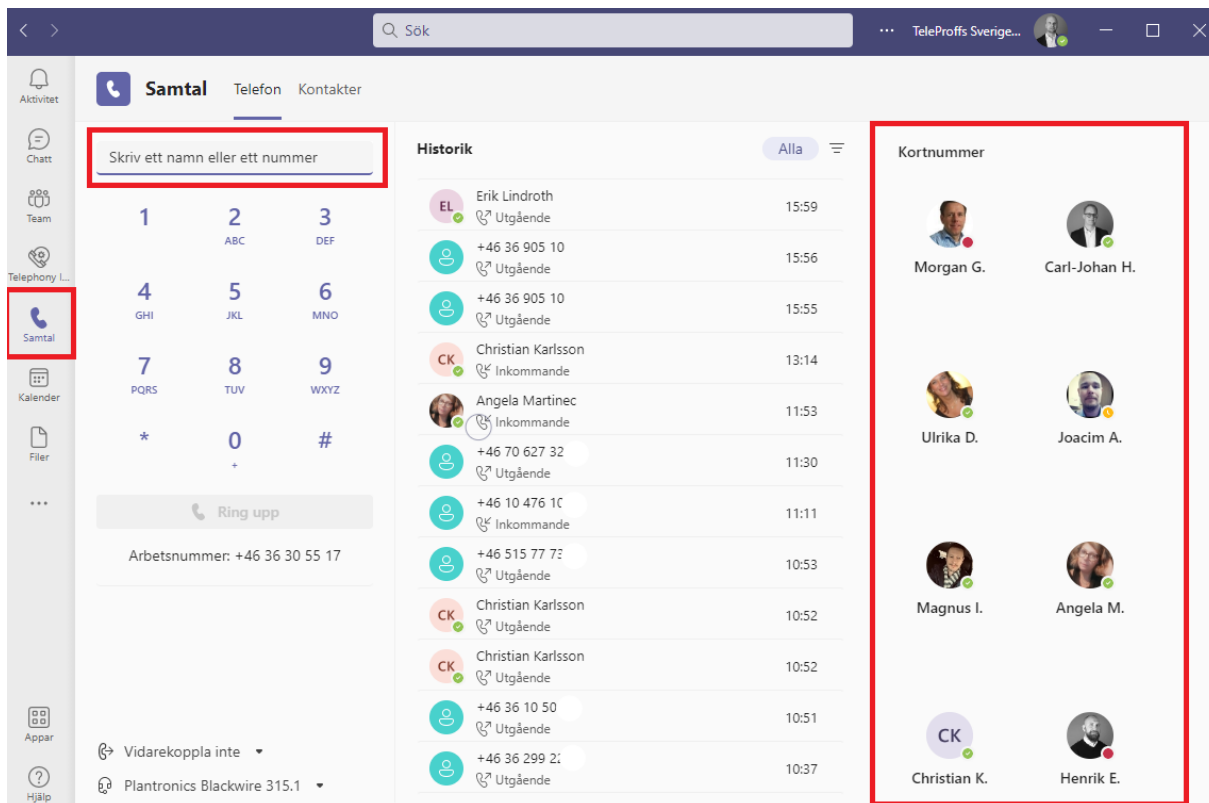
Sök

TeleProffs Sverige...

Aktivitet

Chatt

Team

Telephony I...

Samtal

Kalender

Filer

...

Appar

Hjälp

Samtal Telefon Kontakter

Skriv ett namn eller ett nummer

| 1 | 2 ABC | 3 DEF |
|---|---|---|
| 4 GHI | 5 JKL | 6 MNO |
| 7 PQRS | 8 TUV | 9 WXYZ |
| * | 0 + | # |

Ring upp

Arbetsnummer: +46 36 30 55 17

Vidarekoppla inte

Plantronics Blackwire 315.1

Historik Alla

| | | |
|---|---|---|
| EL | Erik Lindroth Utgående | 15:59 |
| | +46 36 905 10 Utgående | 15:56 |
| | +46 36 905 10 Utgående | 15:55 |
| CK | Christian Karlsson Inkommande | 13:14 |
| | Angela Martinec Inkommande | 11:53 |
| | +46 70 627 32 Utgående | 11:30 |
| | +46 10 476 1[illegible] Inkommande | 11:11 |
| | +46 515 77 7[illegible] Utgående | 10:53 |
| CK | Christian Karlsson Utgående | 10:52 |
| CK | Christian Karlsson Utgående | 10:52 |
| | +46 36 10 50 Utgående | 10:51 |
| | +46 36 299 2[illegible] Utgående | 10:37 |

Kortnummer

Morgan G.

Carl-Johan H.

Ulrika D.

Joacim A.

Magnus I.

Angela M.

CK
Christian K.

Henrik E.